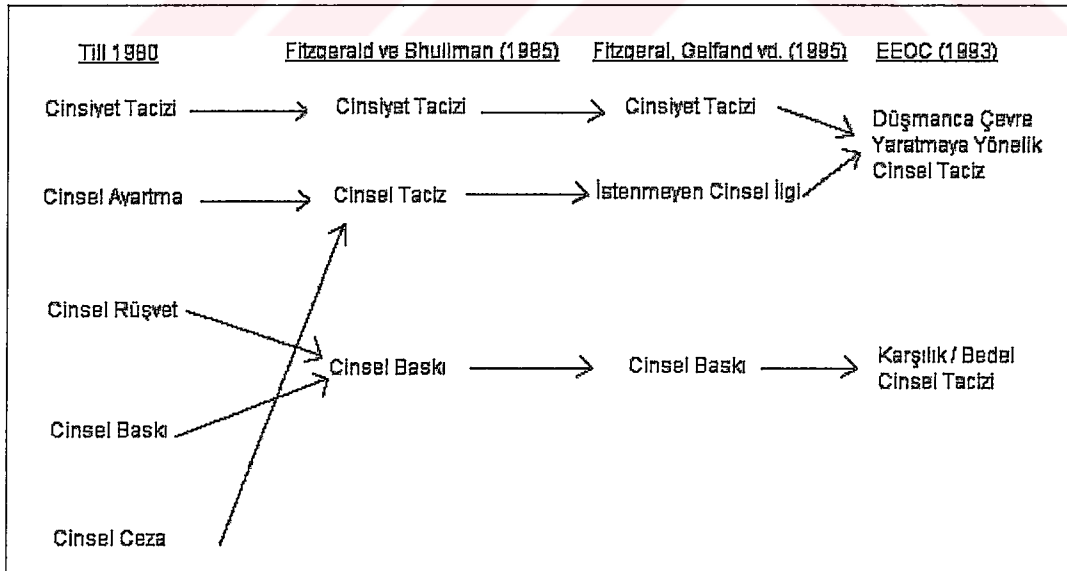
Till 1980

Fitzgerald ve Shullman (1985)

Fitzgeral, Gelfand vd. (1995)

EEOC (1993)

Cinsiyet Tacizi

Cinsiyet Tacizi

Cinsiyet Tacizi

Düşmanca Çevre Yaratmaya Yönelik Cinsel Taciz

Cinsel Ayartma

Cinsel Taciz

İstenmeyen Cinsel İlgi

Cinsel Rüşvet

Cinsel Baskı

Cinsel Baskı

Karşılık / Bedel Cinsel Tacizi

Cinsel Baskı

Cinsel Ceza